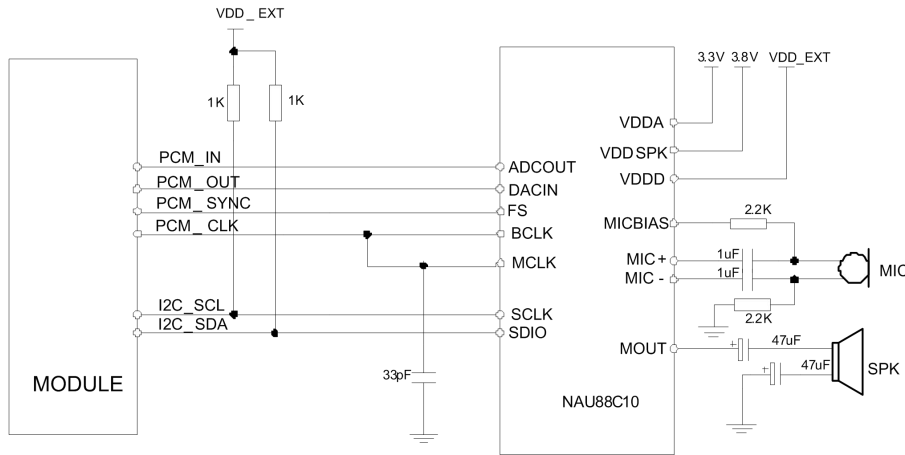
VDD_ EXT

1K

1K

PCM_IN

PCM_ OUT

PCM_ SYNC

PCM_ CLK

I2C_SCL

I2C_SDA

MODULE

33pF

ADCOUT

DACIN

FS

BCLK

MCLK

SCLK

SDIO

NAU88C10

3.3V

3.8V

VDD_EXT

VDDA

VDD SPK

VDDD

MICBIAS

2.2K

MIC +

MIC -

1uF

1uF

2.2K

MIC

MOUT

47uF

47uF

+

+

SPK